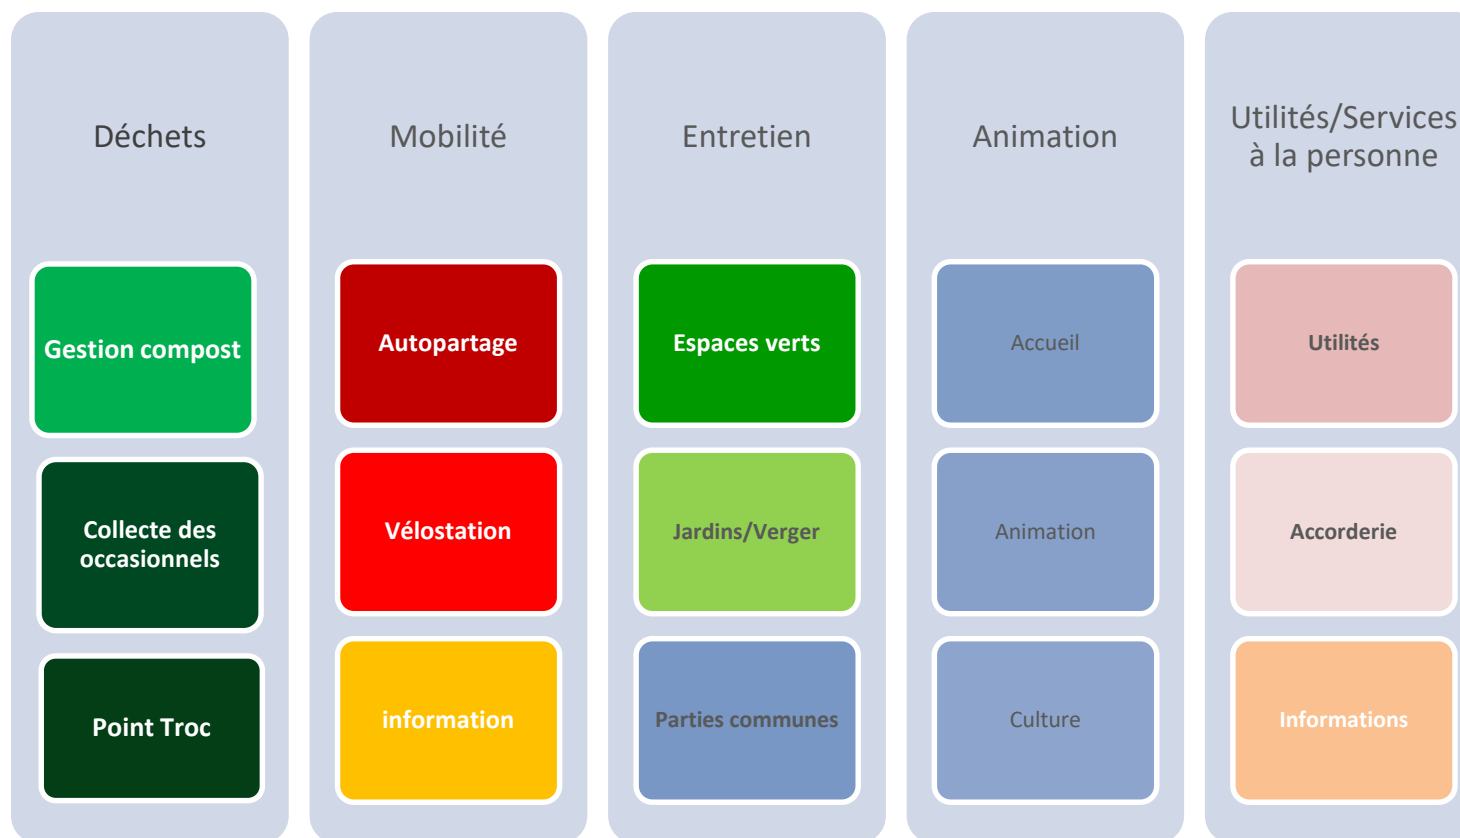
Déchets

Gestion compost

Collecte des occasionnels

Point Troc

Mobilité

Autopartage

Vélostation

information

Entretien

Espaces verts

Jardins/Verger

Parties communes

Animation

Accueil

Animation

Culture

Utilités/Services à la personne

Utilités

Accorderie

Informations